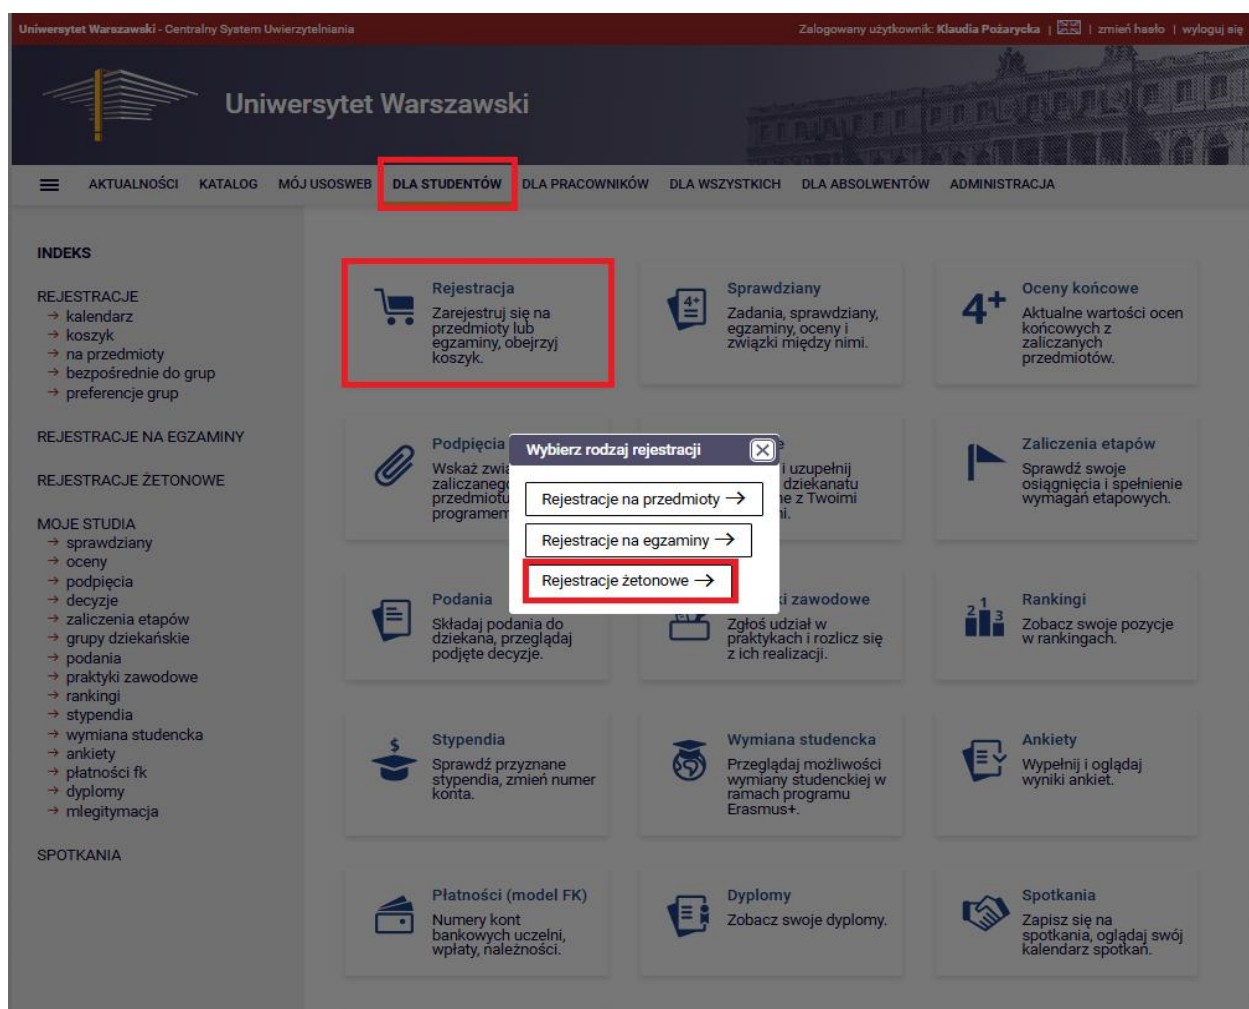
Uniwersytet Warszawski - Centralny System Uwierzytelniania

Zalogowany użytkownik: Klaudia Pożarycka | | zmień hasło | wyloguj się

Uniwersytet Warszawski

AKTUALNOŚCI KATALOG MÓJ USOSWEB DLA STUDENTÓW DLA PRACOWNIKÓW DLA WSZYSTKICH DLA ABSOLWENTÓW ADMINISTRACJA

INDEKS

REJESTRACJE
→ kalendarz
→ koszyk
→ na przedmioty
→ bezpośrednie do grup
→ preferencje grup

REJESTRACJE NA EGZAMINY

REJESTRACJE ŻETONOWE

MOJE STUDIA
→ sprawdziany
→ oceny
→ podpięcia
→ decyzje
→ zaliczenia etapów
→ grupy dziekańskie
→ podania
→ praktyki zawodowe
→ rankingi
→ stypendia
→ wymiana studencka
→ ankiety
→ płatności fk
→ dyplomy
→ mlegitymacja

SPOTKANIA

Rejestracja
Zarejestruj się na przedmioty lub egzaminy, obejrzyj koszyk.

Sprawdziany
Zadania, sprawdziany, egzaminy, oceny i związki między nimi.

4+
Oceny końcowe
Aktualne wartości ocen końcowych z zaliczanych przedmiotów.

Podpięcia
Wskaż zwi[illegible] zaliczaneg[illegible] przedmiot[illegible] programem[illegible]

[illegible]e
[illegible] i uzupełnij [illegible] dziekanatu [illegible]e z Twoimi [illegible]i.

Zaliczenia etapów
Sprawdź swoje osiągnięcia i spełnienie wymagań etapowych.

Wybierz rodzaj rejestracji

Rejestracje na przedmioty →

Rejestracje na egzaminy →

Rejestracje żetonowe →

Podania
Składaj podania do dziekana, przeglądaj podjęte decyzje.

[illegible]i zawodowe
Zgłoś udział w praktykach i rozlicz się z ich realizacji.

Rankingi
Zobacz swoje pozycje w rankingach.

Stypendia
Sprawdź przyznane stypendia, zmień numer konta.

Wymiana studencka
Przeglądaj możliwości wymiany studenckiej w ramach programu Erasmus+.

Ankiety
Wypełnij i oglądaj wyniki ankiet.

Płatności (model FK)
Numery kont bankowych uczelni, wpłaty, należności.

Dyplomy
Zobacz swoje dyplomy.

Spotkania
Zapisz się na spotkania, oglądaj swój kalendarz spotkań.